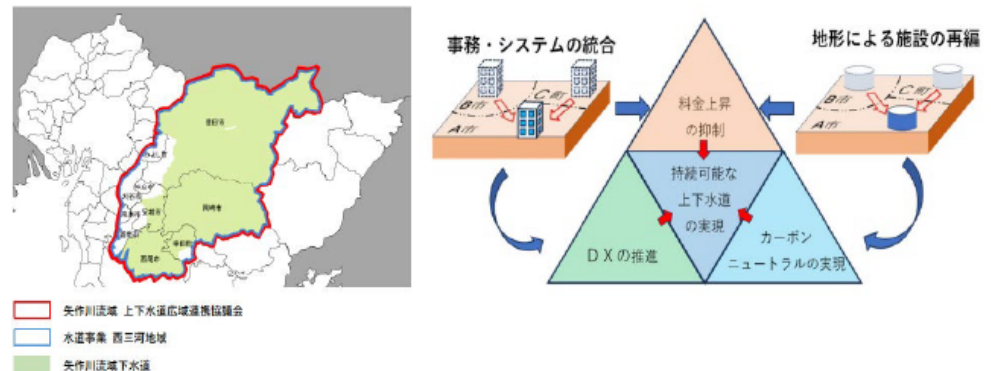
豊田市

みよし市

幸田町

岡崎市

安城市

碧南市

西尾市

矢作川流域 上下水道広域連携協議会

水道事業 西三河地域

矢作川流域下水道

事務・システムの統合

B市

C町

A市

地形による施設の再編

B市

C町

A市

料金上昇の抑制

持続可能な上下水道の実現

ＤＸの推進

カーボンニュートラルの実現